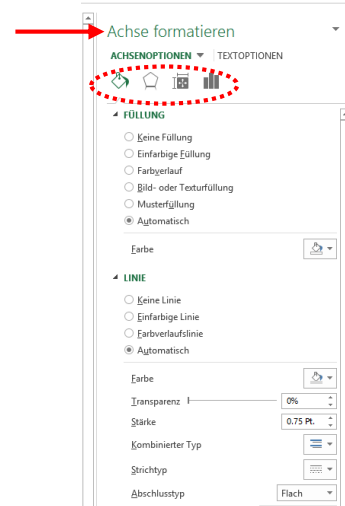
Achse formatieren

ACHSENOPTIONEN ▼ TEXTOPTIONEN

◢ FÜLLUNG

Keine Füllung

Einfarbige Füllung

Farbverlauf

Bild- oder Texturfüllung

Musterfüllung

Automatisch

Farbe

◢ LINIE

Keine Linie

Einfarbige Linie

Farbverlaufslinie

Automatisch

Farbe

Transparenz 0%

Stärke 0.75 Pt.

Kombinierter Typ

Strichtyp

Abschlusstyp Flach